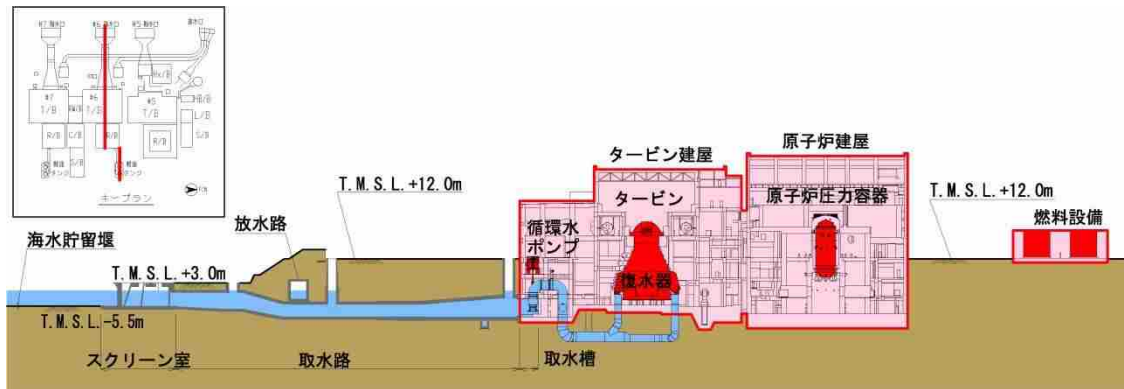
#7 放水口
#6 放水口
#5 放水口
#7
T/B
#6
T/B
#5
T/B
R/B
C/B
R/B
R/B
S/B
L/B
S/B
キープラン
PN

タービン建屋
原子炉建屋
T. M. S. L. +12.0m
T. M. S. L. +12.0m
タービン
原子炉圧力容器
放水路
循環水ポンプ
燃料設備
海水貯留堰
T. M. S. L. +3.0m
復水器
T. M. S. L. -5.5m
スクリーン室
取水路
取水槽